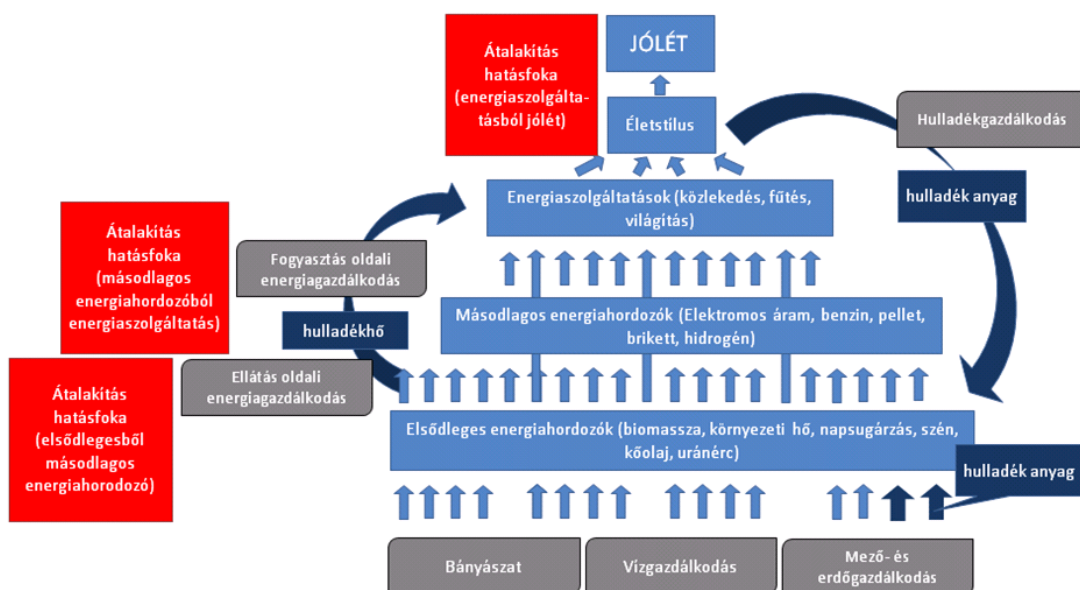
JÓLÉT

Átalakítás hatásfoka (energiaszolgáltatásból jólét)

Életstílus

Hulladékgazdálkodás

Energiaszolgáltatások (közlekedés, fűtés, világítás)

hulladék anyag

Átalakítás hatásfoka (másodlagos energiahordozóból energiaszolgáltatás)

Fogyasztás oldali energiagazdálkodás

hulladékhő

Másodlagos energiahordozók (Elektromos áram, benzin, pellet, brikett, hidrogén)

Átalakítás hatásfoka (elsődlegesből másodlagos energiahorodozó)

Ellátás oldali energiagazdálkodás

Elsődleges energiahordozók (biomassza, környezeti hő, napsugárzás, szén, kőolaj, uránérc)

hulladék anyag

Bányászat

Vízgazdálkodás

Mező- és erdőgazdálkodás